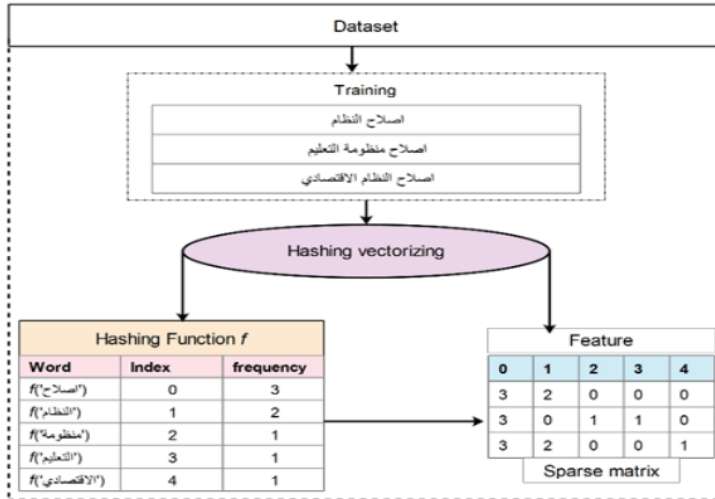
Dataset

Training

اصلاح النظام

اصلاح منظومة التعليم

اصلاح النظام الاقتصادي

Hashing vectorizing

Hashing Function *f*

| Word | Index | frequency |
|---|---|---|
| f("اصلاح") | 0 | 3 |
| f("النظام") | 1 | 2 |
| f("منظومة") | 2 | 1 |
| f("التعليم") | 3 | 1 |
| f("الاقتصادي") | 4 | 1 |

Feature

| 0 | 1 | 2 | 3 | 4 |
|---|---|---|---|---|
| 3 | 2 | 0 | 0 | 0 |
| 3 | 0 | 1 | 1 | 0 |
| 3 | 2 | 0 | 0 | 1 |

Sparse matrix